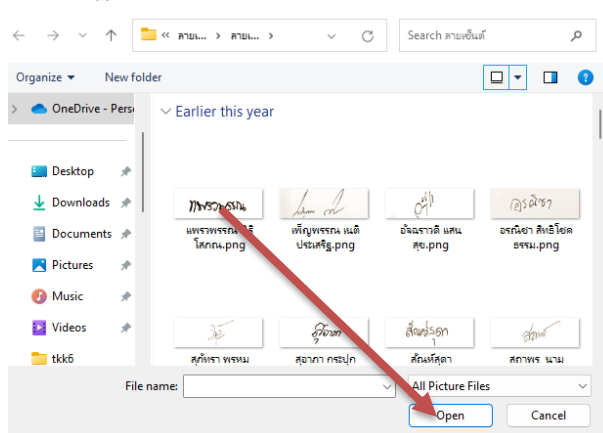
« ลายเ... › ลายเ... ›

Search ลายเซ็นต์

Organize ▾

New folder

OneDrive - Perso

Desktop

Downloads

Documents

Pictures

Music

Videos

tkk6

Earlier this year

แพรวพรรณ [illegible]โสภณ.png

เพ็ญพรรณ เนติประเสริฐ.png

อัจฉราวดี แสนสุข.png

อรณิชา สิทธิโชคธรรม.png

สุภัทรา พรหม

สุอาภา กระปุก

สัณห์สุดา

สถาพร นาม

File name:

All Picture Files

Open

Cancel